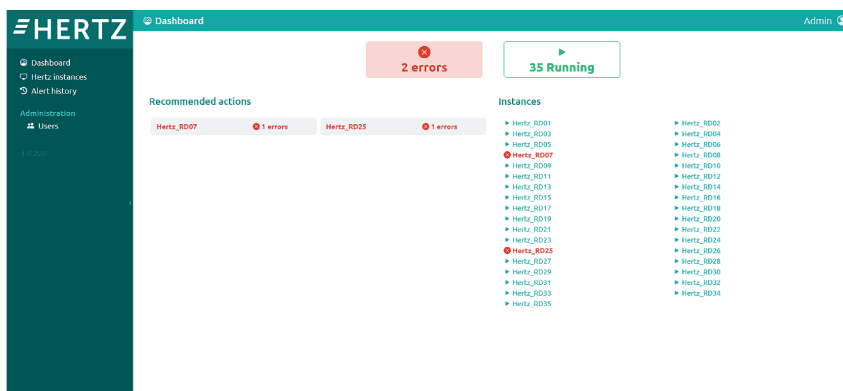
HERTZ

Dashboard

Admin

Dashboard
Hertz instances
Alert history

Administration
Users

1.0.220

2 errors

35 Running

Recommended actions

Hertz_RD07 1 errors
Hertz_RD25 1 errors

Instances

Hertz_RD01
Hertz_RD03
Hertz_RD05
Hertz_RD07
Hertz_RD09
Hertz_RD11
Hertz_RD13
Hertz_RD15
Hertz_RD17
Hertz_RD19
Hertz_RD21
Hertz_RD23
Hertz_RD25
Hertz_RD27
Hertz_RD29
Hertz_RD31
Hertz_RD33
Hertz_RD35

Hertz_RD02
Hertz_RD04
Hertz_RD06
Hertz_RD08
Hertz_RD10
Hertz_RD12
Hertz_RD14
Hertz_RD16
Hertz_RD18
Hertz_RD20
Hertz_RD22
Hertz_RD24
Hertz_RD26
Hertz_RD28
Hertz_RD30
Hertz_RD32
Hertz_RD34